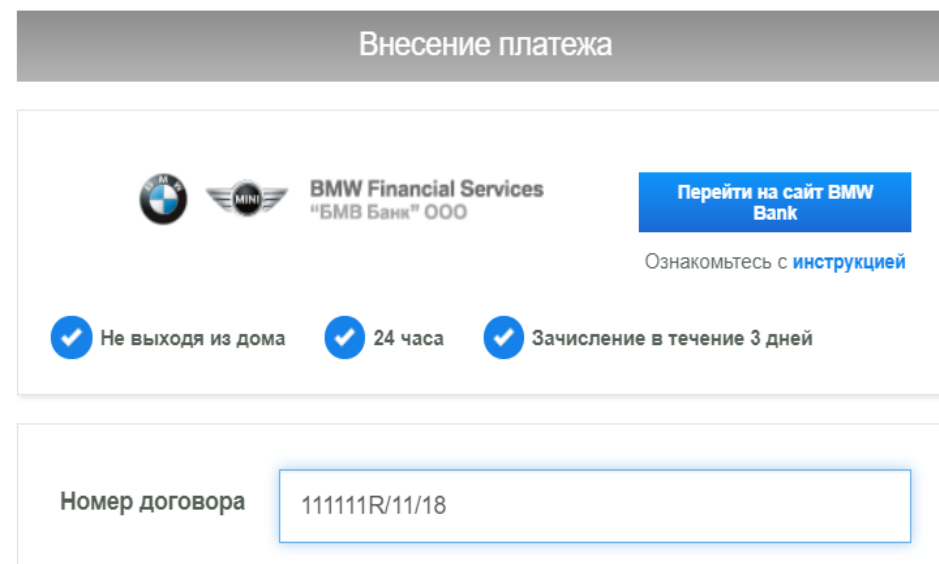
Внесение платежа

BMW

MINI

BMW Financial Services
"БМВ Банк" ООО

Перейти на сайт BMW Bank

Ознакомьтесь с инструкцией

Не выходя из дома

24 часа

Зачисление в течение 3 дней

Номер договора

111111R/11/18